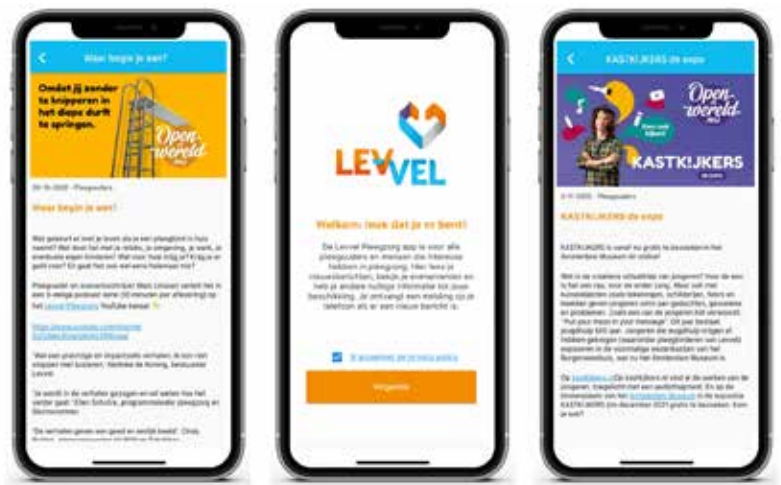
Waar begin je aan?

Omdat jij zonder te knipperen in het diepe durft te springen.

Open wereld

Waar begin je aan?

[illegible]

LEV VEL

Welkom, leuk dat je er bent!

De Levvel Pleegzorg app is voor alle pleegouders en mensen die interesse hebben in pleegzorg. Hier lees je nieuwsberichten, bekijk je evenementen en heb je andere nuttige informatie tot jouw beschikking. Je ontvangt een melding op je telefoon als er een nieuw bericht is.

Ik accepteer de privacy policy

Volgende

KASTKIJKERS de expo

Open wereld

KASTKIJKERS

KASTKIJKERS de expo

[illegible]